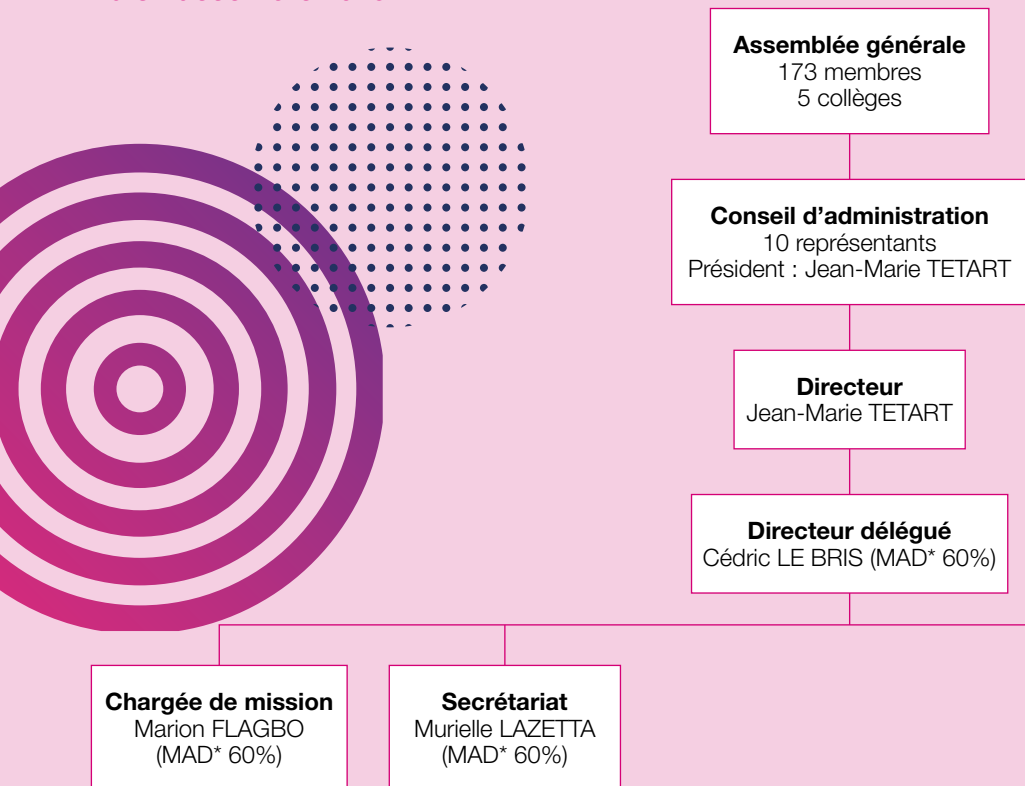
**Assemblée générale**
173 membres
5 collèges

**Conseil d'administration**
10 représentants
Président : Jean-Marie TETART

**Directeur**
Jean-Marie TETART

**Directeur délégué**
Cédric LE BRIS (MAD* 60%)

**Chargée de mission**
Marion FLAGBO
(MAD* 60%)

**Secrétariat**
Murielle LAZETTA
(MAD* 60%)